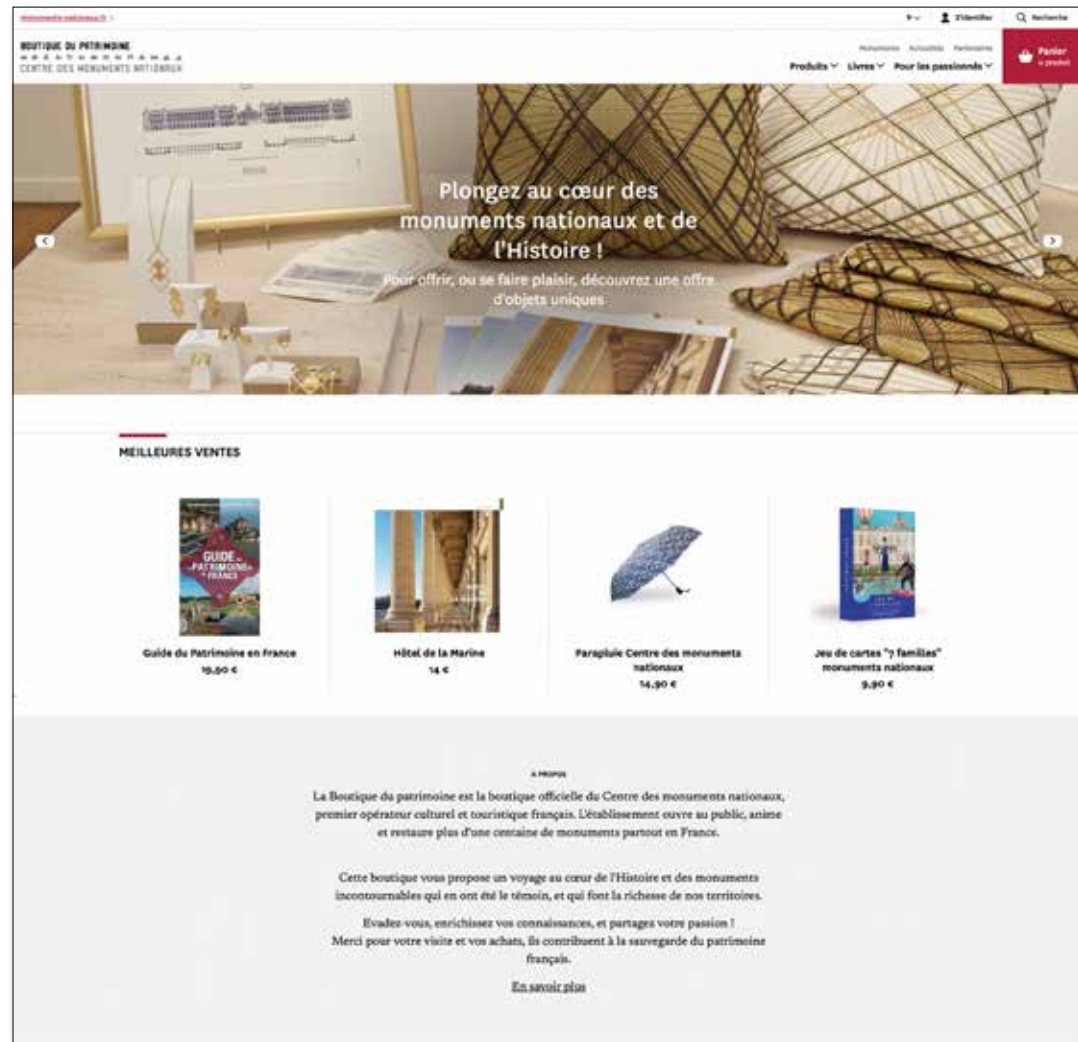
monuments-nationaux.fr

S'identifier

Recherche

BOUTIQUE DU PATRIMOINE
CENTRE DES MONUMENTS NATIONAUX

Monuments Actualités Partenaires

Produits Livres Pour les passionnés

Panier
0 produit

Plongez au cœur des monuments nationaux et de l'Histoire !

Pour offrir, ou se faire plaisir, découvrez une offre d'objets uniques

MEILLEURES VENTES

GUIDE du PATRIMOINE en FRANCE

Guide du Patrimoine en France
19,90 €

Hôtel de la Marine
14 €

Parapluie Centre des monuments nationaux
14,90 €

Jeu de cartes "7 familles" monuments nationaux
9,90 €

A PROPOS

La Boutique du patrimoine est la boutique officielle du Centre des monuments nationaux, premier opérateur culturel et touristique français. L'établissement ouvre au public, anime et restaure plus d'une centaine de monuments partout en France.

Cette boutique vous propose un voyage au cœur de l'Histoire et des monuments incontournables qui en ont été le témoin, et qui font la richesse de nos territoires.

Evadez-vous, enrichissez vos connaissances, et partagez votre passion !
Merci pour votre visite et vos achats, ils contribuent à la sauvegarde du patrimoine français.

En savoir plus